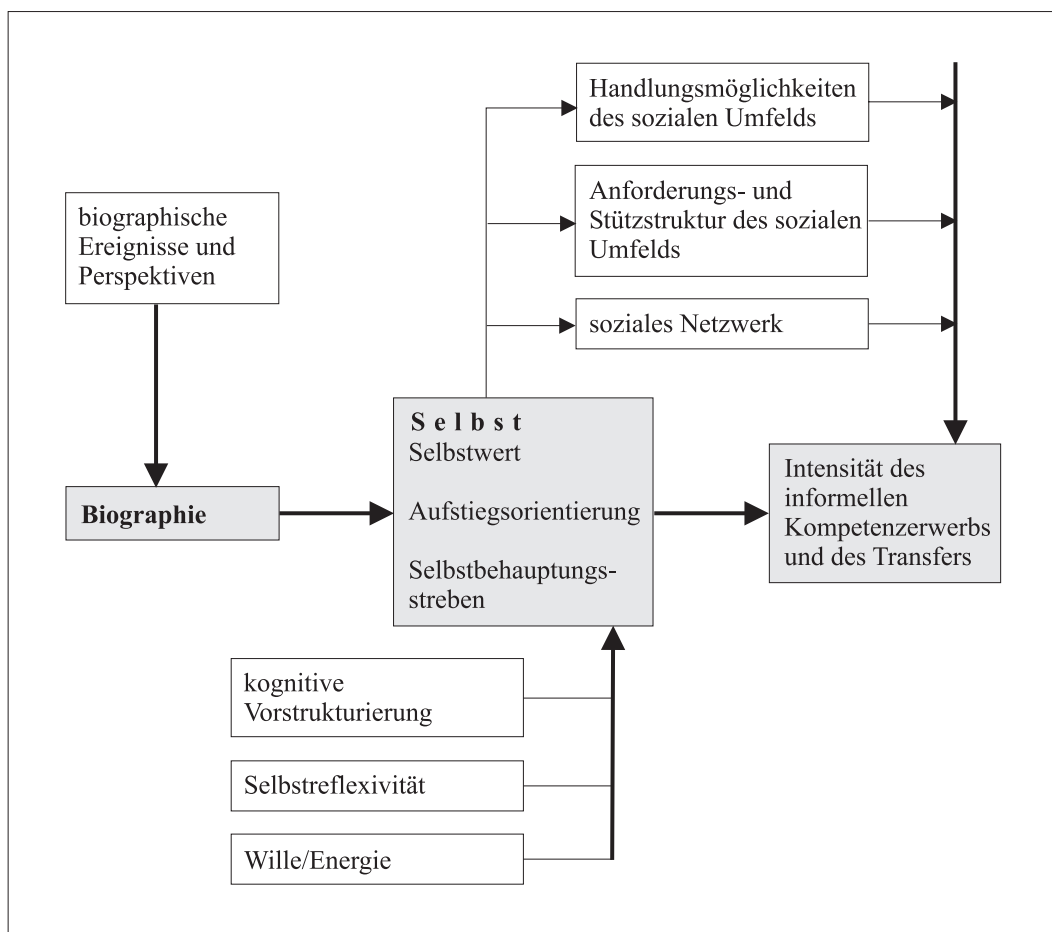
Handlungsmöglichkeiten des sozialen Umfelds

Anforderungs- und Stützstruktur des sozialen Umfelds

soziales Netzwerk

biographische Ereignisse und Perspektiven

Biographie

Selbst
Selbstwert

Aufstiegsorientierung

Selbstbehauptungsstreben

Intensität des informellen Kompetenzerwerbs und des Transfers

kognitive Vorstrukturierung

Selbstreflexivität

Wille/Energie